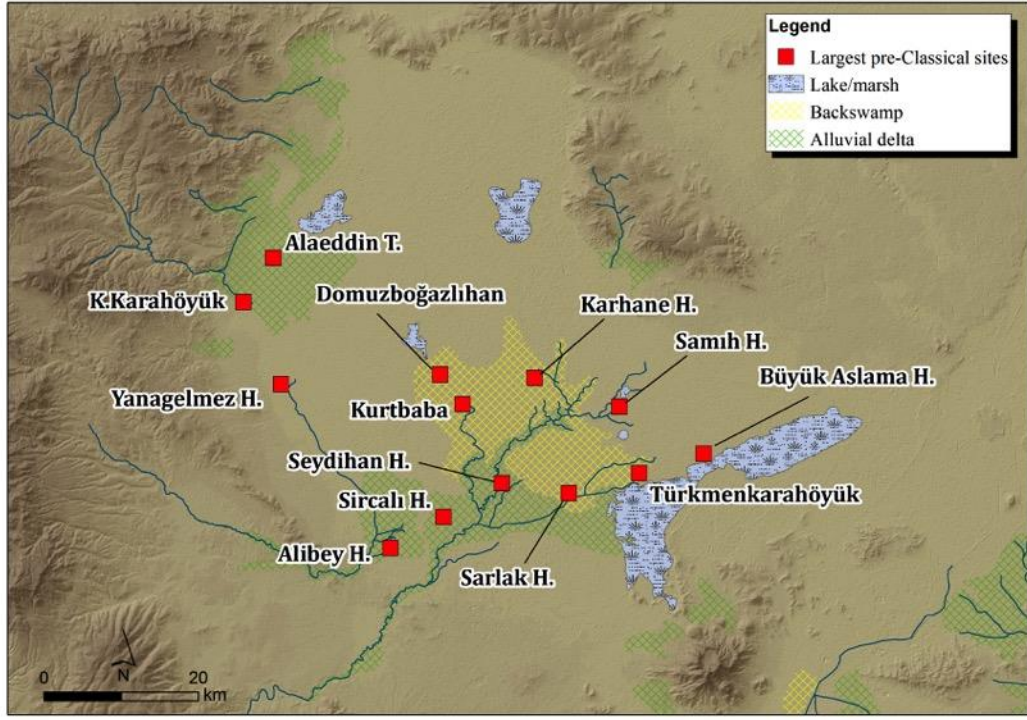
Legend
Largest pre-Classical sites
Lake/marsh
Backswamp
Alluvial delta

Alaeddin T.
K.Karahöyük
Domuzboğazlıhan
Karhane H.
Samıh H.
Yanagelmez H.
Kurtbaba
Büyük Aslama H.
Seydihan H.
Sircalı H.
Türkmenkarahöyük
Alibey H.
Sarlak H.

N
0
20
km